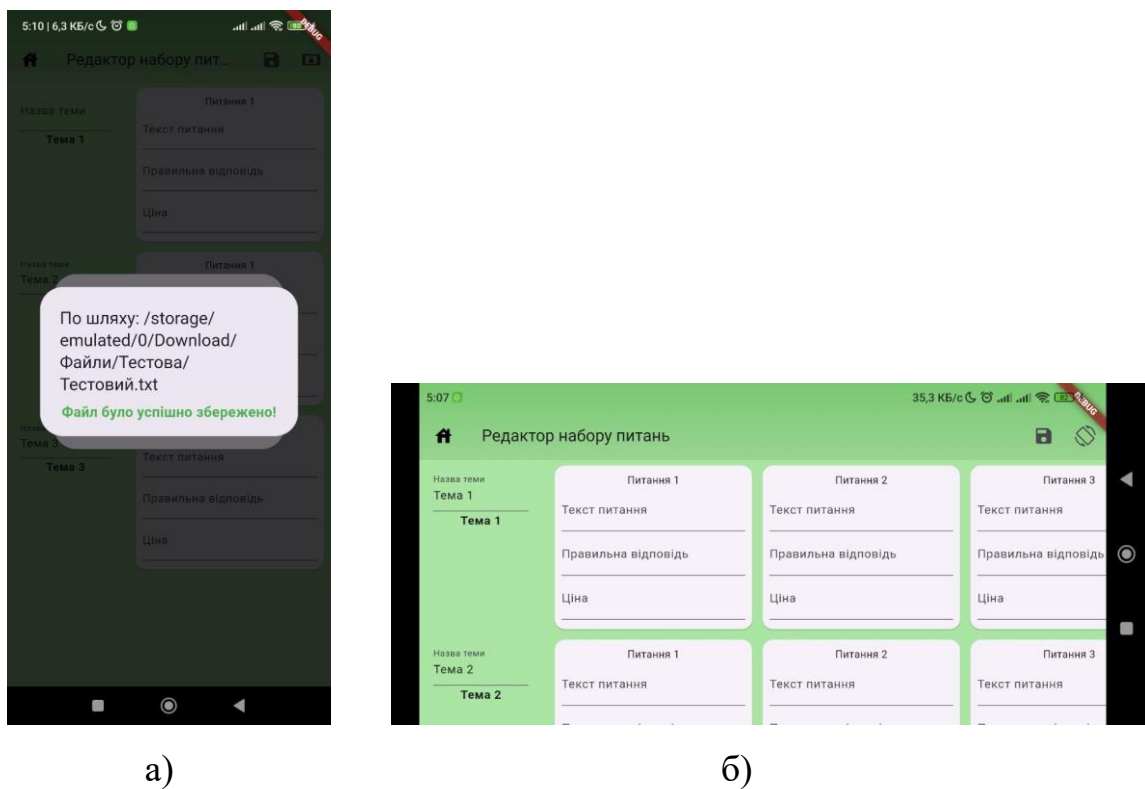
5:10 | 6,3 КБ/с

DEBUG

Редактор набору пит...

Назва теми

Тема 1

Питання 1

Текст питання

Правильна відповідь

Ціна

Назва теми

Тема 2

Питання 1

По шляху: /storage/emulated/0/Download/Файли/Тестова/Тестовий.txt

Файл було успішно збережено!

Назва теми

Тема 3

Тема 3

Текст питання

Правильна відповідь

Ціна

а)

5:07

35,3 КБ/с

DEBUG

Редактор набору питань

Назва теми

Тема 1

Тема 1

Питання 1

Текст питання

Правильна відповідь

Ціна

Питання 2

Текст питання

Правильна відповідь

Ціна

Питання 3

Текст питання

Правильна відповідь

Ціна

Назва теми

Тема 2

Тема 2

Питання 1

Текст питання

Питання 2

Текст питання

Питання 3

Текст питання

б)